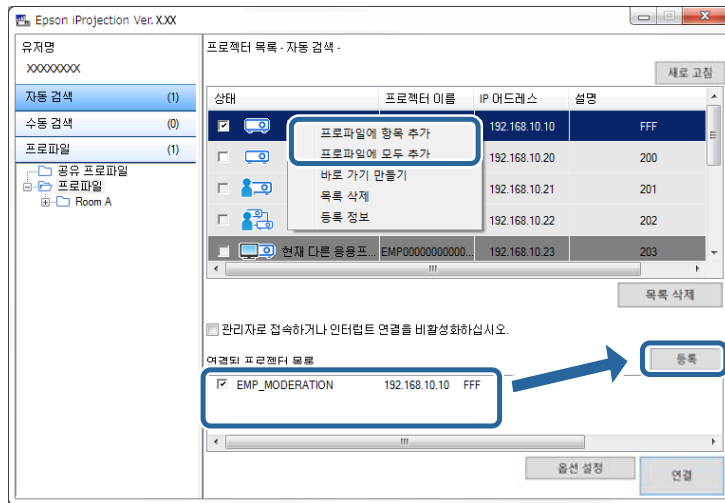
Epson iProjection Ver. X.XX

유저명
XXXXXXXX

| 자동 검색 | (1) |
|---|---|
| 수동 검색 | (0) |
| 프로파일 | (1) |

공유 프로파일
프로파일
Room A

프로젝터 목록 - 자동 검색 -

새로 고침

| 상태 | 프로젝터 이름 | IP 어드레스 | 설명 |
|---|---|---|---|
| ☑ | | 192.168.10.10 | FFF |
| ☐ | | 192.168.10.20 | 200 |
| ☐ | | 192.168.10.21 | 201 |
| ☐ | | 192.168.10.22 | 202 |
| ☐ | 현재 다른 응용프... EMP000000000000... | 192.168.10.23 | 203 |

프로파일에 항목 추가
프로파일에 모두 추가
바로 가기 만들기
목록 삭제
등록 정보

목록 삭제

관리자로 접속하거나 인터럽트 연결을 비활성화하십시오.

연결된 프로젝터 목록

등록

☑ EMP_MODERATION 192.168.10.10 FFF

옵션 설정

연결